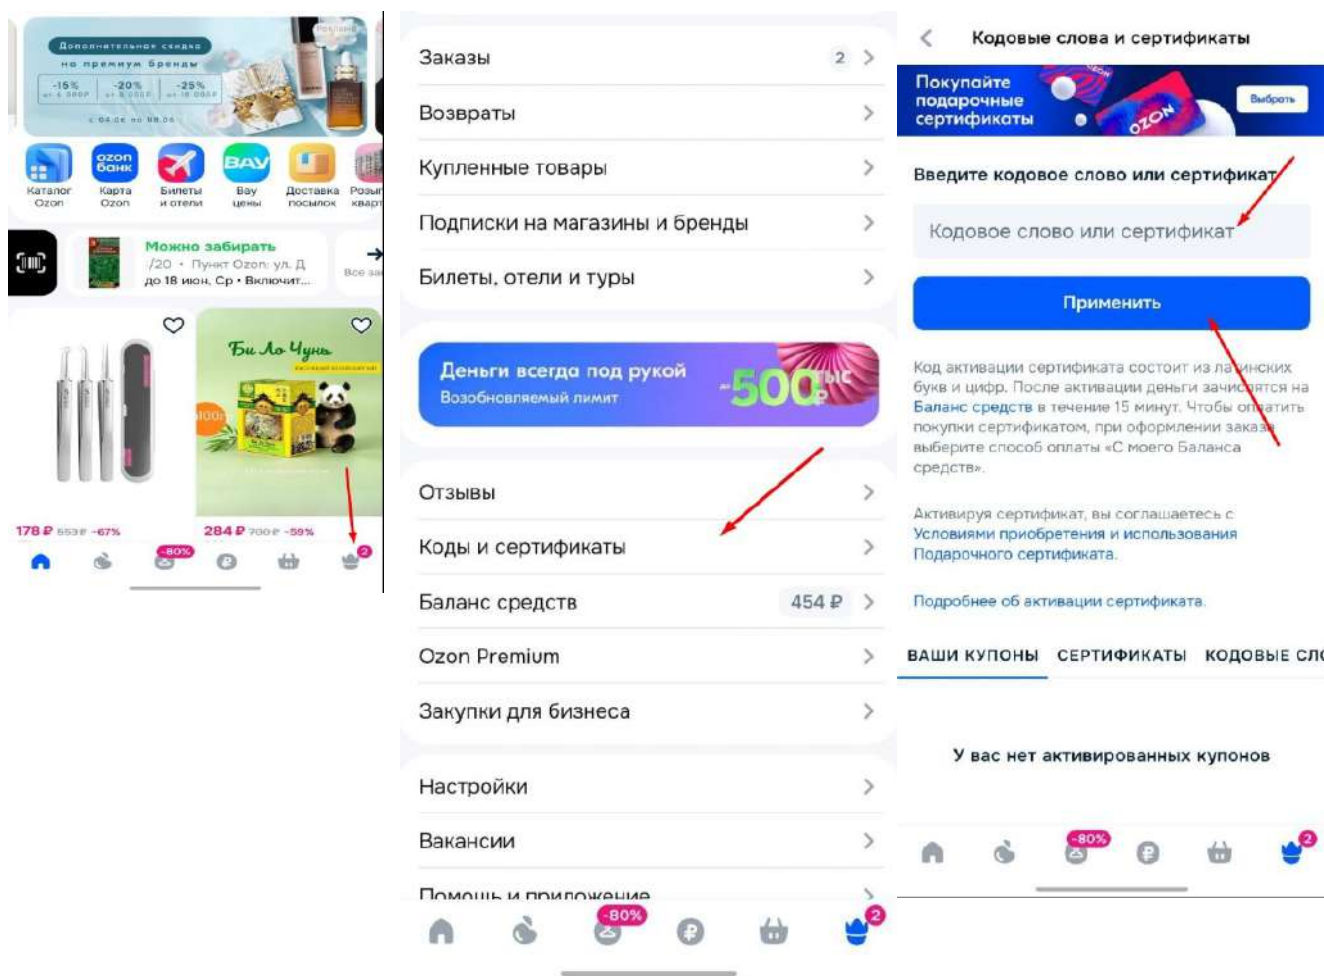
Дополнительная скидка на премиум бренды

-15% от 5 000₽ | -20% от 8 000₽ | -25% от 10 000₽

с 04.06 по 08.06

Реклама

Каталог Ozon

Карта Ozon

Билеты и отели

Bay цены

Доставка посылок

Розыгрыш квартир

Можно забирать

/20 • Пункт Ozon: ул. Д

до 18 июн, Ср • Включит...

Все за

Би Ло Чунь

178 ₽ 553 ₽ -67%

284 ₽ 700 ₽ -59%

-80%

2

Заказы 2

Возвраты

Купленные товары

Подписки на магазины и бренды

Билеты, отели и туры

Деньги всегда под рукой

Возобновляемый лимит

до 500 тыс ₽

Отзывы

Коды и сертификаты

Баланс средств 454 ₽

Ozon Premium

Закупки для бизнеса

Настройки

Вакансии

Помощь и приложение

-80%

2

Кодовые слова и сертификаты

Покупайте подарочные сертификаты

Выбрать

Введите кодовое слово или сертификат

Кодовое слово или сертификат

Применить

Код активации сертификата состоит из латинских букв и цифр. После активации деньги зачислятся на Баланс средств в течение 15 минут. Чтобы оплатить покупки сертификатом, при оформлении заказа выберите способ оплаты «С моего Баланса средств».

Активируя сертификат, вы соглашаетесь с Условиями приобретения и использования Подарочного сертификата.

Подробнее об активации сертификата.

ВАШИ КУПОНЫ | СЕРТИФИКАТЫ | КОДОВЫЕ СЛО

У вас нет активированных купонов

-80%

2